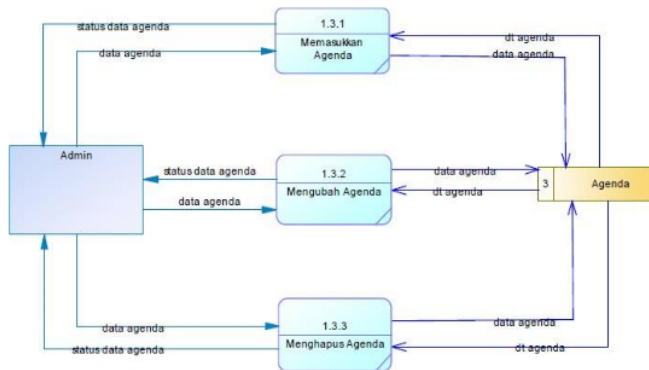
status data agenda

data agenda

1.3.1

Memasukkan Agenda

dt agenda

data agenda

Admin

status data agenda

1.3.2

Mengubah Agenda

data agenda

dt agenda

3

Agenda

data agenda

data agenda

1.3.3

Menghapus Agenda

data agenda

status data agenda

dt agenda